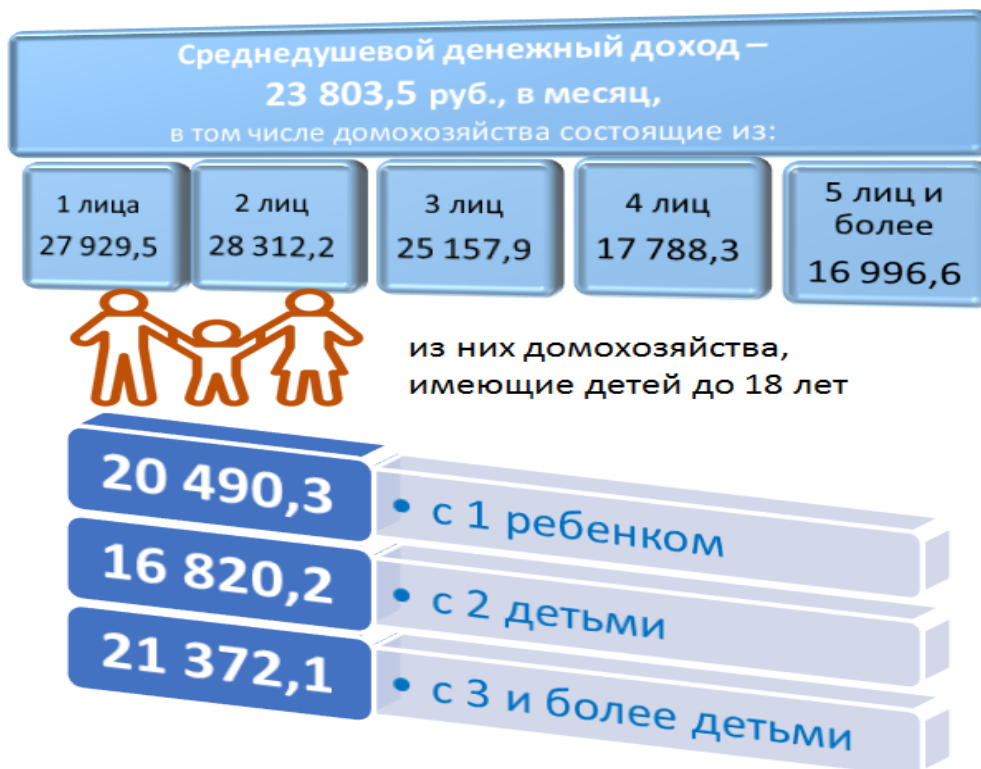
Среднедушевой денежный доход – 23 803,5 руб., в месяц,
в том числе домохозяйства состоящие из:

1 лица
27 929,5

2 лиц
28 312,2

3 лиц
25 157,9

4 лиц
17 788,3

5 лиц и более
16 996,6

из них домохозяйства, имеющие детей до 18 лет

20 490,3
• с 1 ребенком

16 820,2
• с 2 детьми

21 372,1
• с 3 и более детьми